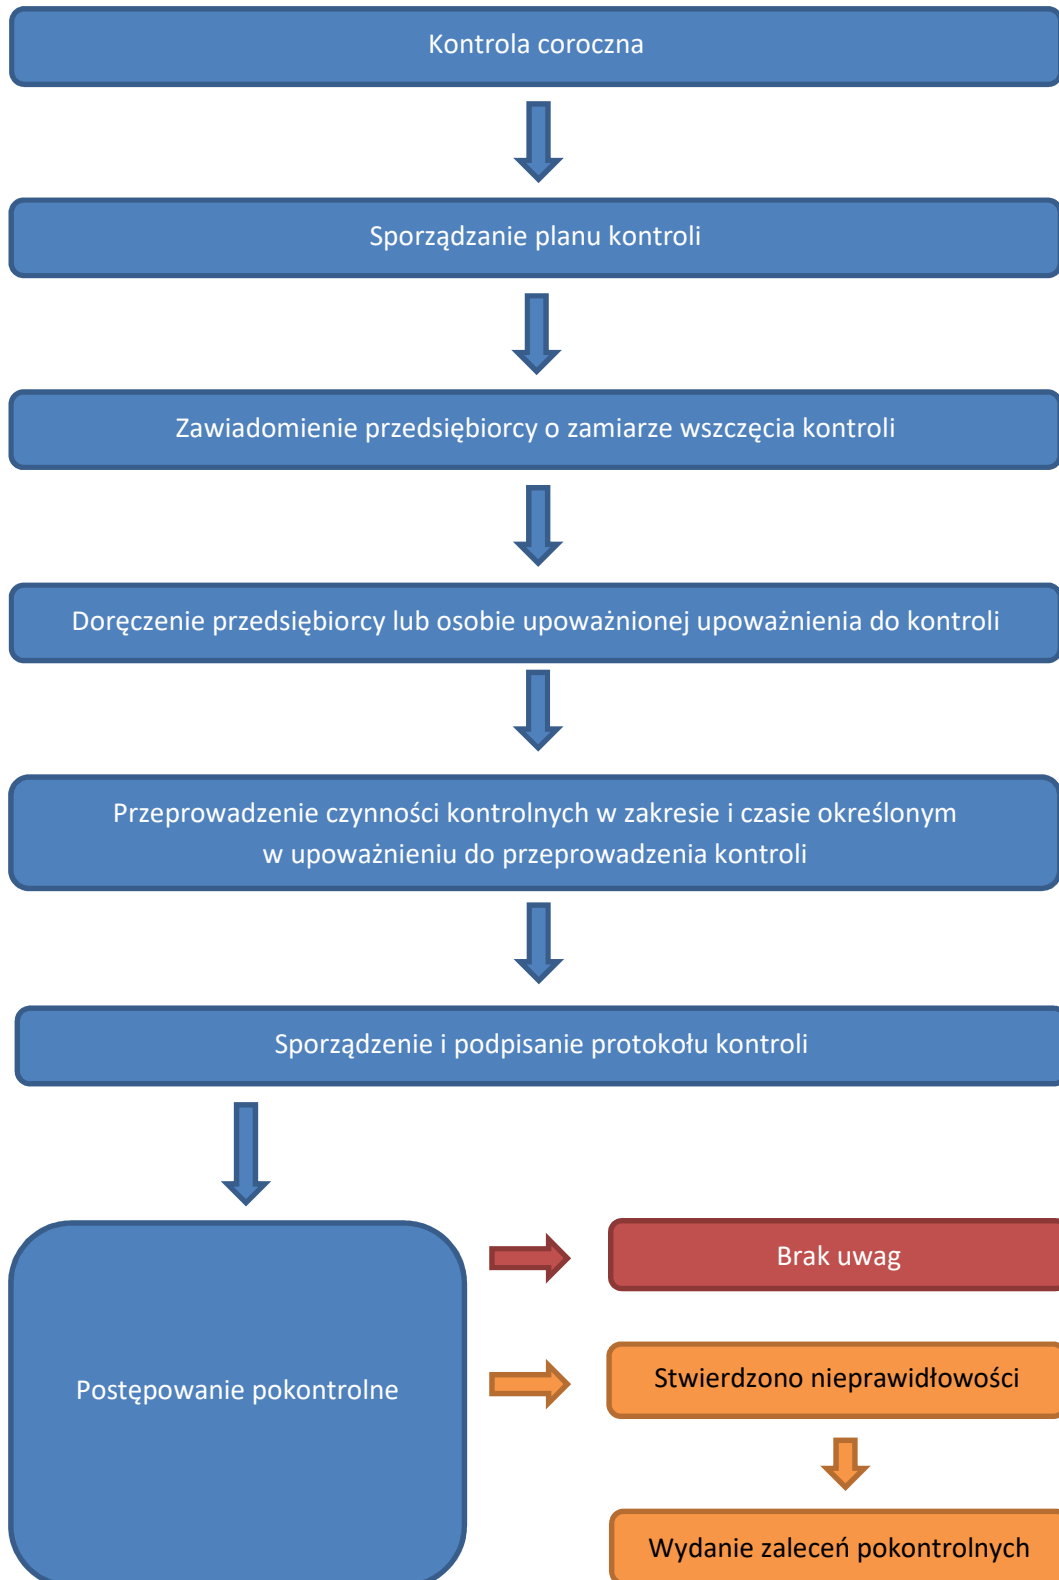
Kontrola coroczna

Sporządzanie planu kontroli

Zawiadomienie przedsiębiorcy o zamiarze wszczęcia kontroli

Doręczenie przedsiębiorcy lub osobie upoważnionej upoważnienia do kontroli

Przeprowadzenie czynności kontrolnych w zakresie i czasie określonym w upoważnieniu do przeprowadzenia kontroli

Sporządzenie i podpisanie protokołu kontroli

Postępowanie pokontrolne

Brak uwag

Stwierdzono nieprawidłowości

Wydanie zaleceń pokontrolnych